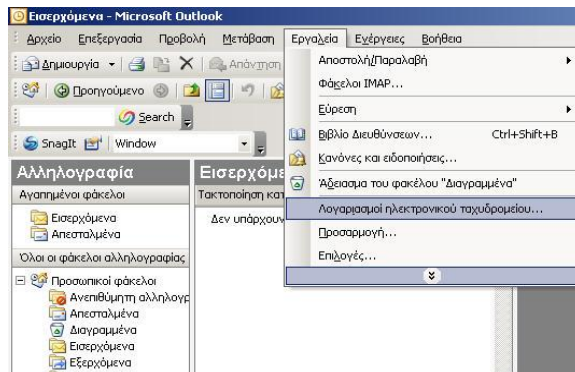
Εισερχόμενα - Microsoft Outlook

Αρχείο Επεξεργασία Προβολή Μετάβαση Εργαλεία Ενέργειες Βοήθεια

Δημιουργία Απάντηση

Προηγούμενο

Search

SnagIt Window

Αλληλογραφία

Αγαπημένοι φάκελοι

Εισερχόμενα
Απεσταλμένα

Όλοι οι φάκελοι αλληλογραφίας

Προσωπικοί φάκελοι
Ανεπιθύμητη αλληλογρ
Απεσταλμένα
Διαγραμμένα
Εισερχόμενα
Εξερχόμενα

Εισερχόμε

Τακτοποίηση κατ

Δεν υπάρχουν

Αποστολή/Παραλαβή
Φάκελοι IMAP...
Εύρεση
Βιβλίο Διευθύνσεων... Ctrl+Shift+B
Κανόνες και ειδοποιήσεις...
Άδειασμα του φακέλου "Διαγραμμένα"
Λογαριασμοί ηλεκτρονικού ταχυδρομείου...
Προσαρμογή...
Επιλογές...